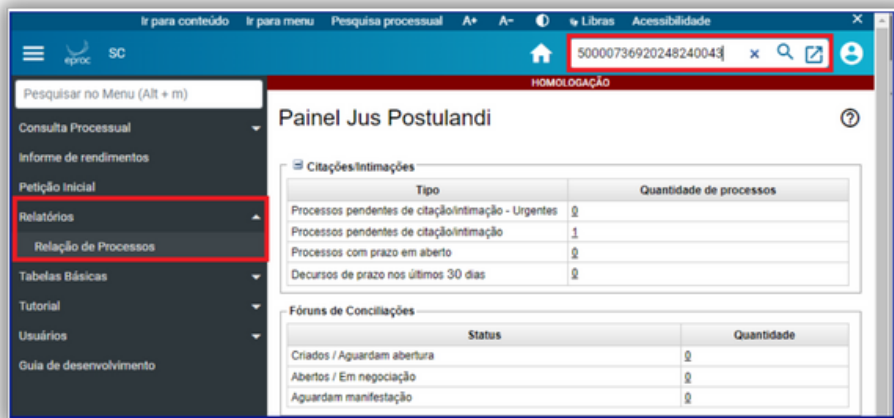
Ir para conteúdo Ir para menu Pesquisa processual A+ A- Libras Acessibilidade

eproc SC

50000736920248240043

HOMOLOGAÇÃO

Pesquisar no Menu (Alt + m)

Consulta Processual

Informe de rendimentos

Petição Inicial

Relatórios

Relação de Processos

Tabelas Básicas

Tutorial

Usuários

Guia de desenvolvimento

Painel Jus Postulandi

Citações/Intimações

| Tipo | Quantidade de processos |
|---|---|
| Processos pendentes de citação/intimação - Urgentes | 0 |
| Processos pendentes de citação/intimação | 1 |
| Processos com prazo em aberto | 0 |
| Decursos de prazo nos últimos 30 dias | 0 |

Fóruns de Conciliações

| Status | Quantidade |
|---|---|
| Criados / Aguardam abertura | 0 |
| Abertos / Em negociação | 0 |
| Aguardam manifestação | 0 |